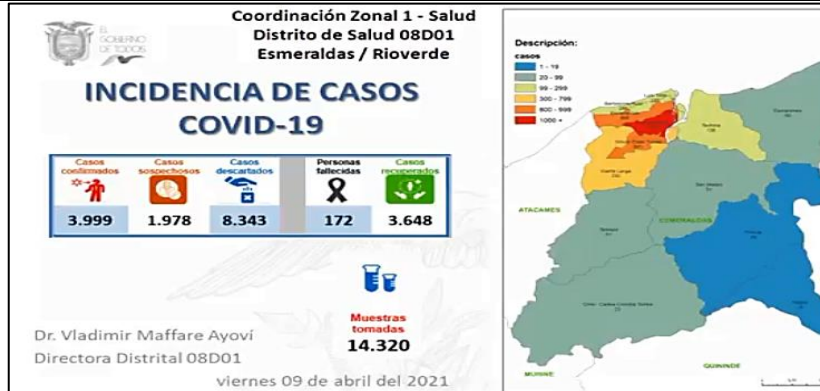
EL GOBIERNO DE TODOS

Coordinación Zonal 1 - Salud
Distrito de Salud 08D01
Esmeraldas / Rioverde

INCIDENCIA DE CASOS
COVID-19

| Casos confirmados | Casos sospechosos | Casos descartados | Personas fallecidas | Casos recuperados |
|---|---|---|---|---|
| 3.999 | 1.978 | 8.343 | 172 | 3.648 |

Muestras tomadas
14.320

Dr. Vladimir Maffare Ayoví
Directora Distrital 08D01

viernes 09 de abril del 2021

Descripción:
casos
1 - 19
20 - 99
99 - 299
300 - 799
800 - 999
1000 +

ATACAMES
ESMERALDAS
QUININDE
MUISNE